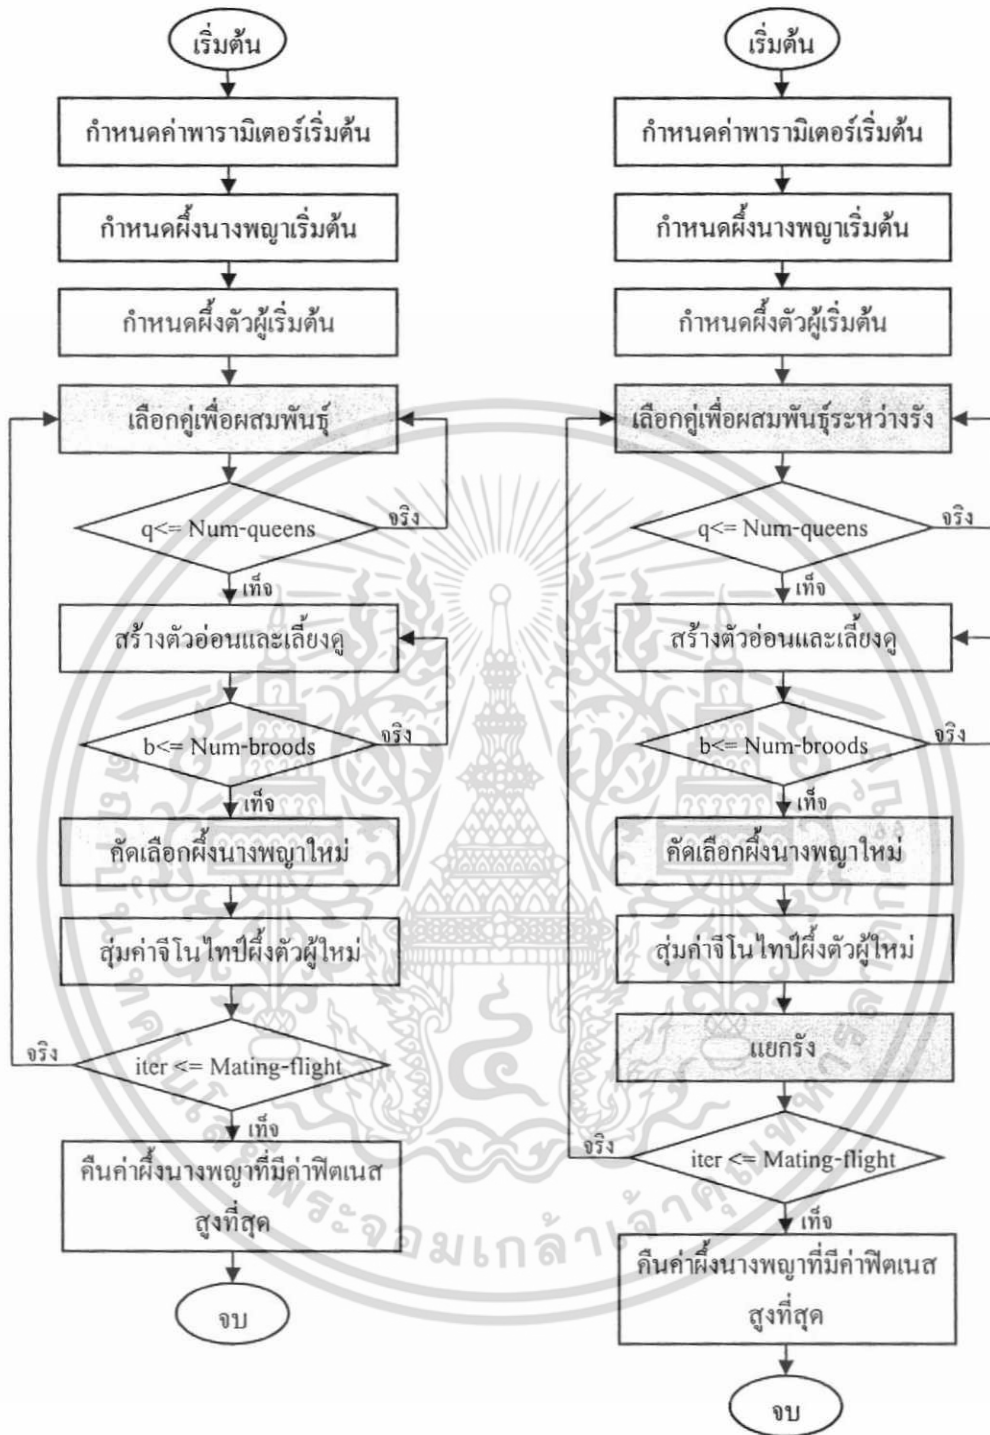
เริ่มต้น

กำหนดค่าพารามิเตอร์เริ่มต้น

กำหนดผึ้งนางพญาเริ่มต้น

กำหนดผึ้งตัวผู้เริ่มต้น

เลือกคู่เพื่อผสมพันธุ์

q<= Num-queens

จริง

เท็จ

สร้างตัวอ่อนและเลี้ยงดู

b<= Num-broods

จริง

เท็จ

คัดเลือกผึ้งนางพญาใหม่

สุ่มค่าจีโนไทป์ผึ้งตัวผู้ใหม่

จริง

iter <= Mating-flight

เท็จ

คืนค่าผึ้งนางพญาที่มีค่าฟิตเนสสูงที่สุด

จบ

เริ่มต้น

กำหนดค่าพารามิเตอร์เริ่มต้น

กำหนดผึ้งนางพญาเริ่มต้น

กำหนดผึ้งตัวผู้เริ่มต้น

เลือกคู่เพื่อผสมพันธุ์ระหว่างรัง

q<= Num-queens

จริง

เท็จ

สร้างตัวอ่อนและเลี้ยงดู

b<= Num-broods

จริง

เท็จ

คัดเลือกผึ้งนางพญาใหม่

สุ่มค่าจีโนไทป์ผึ้งตัวผู้ใหม่

แยกรัง

จริง

iter <= Mating-flight

เท็จ

คืนค่าผึ้งนางพญาที่มีค่าฟิตเนสสูงที่สุด

จบ

พระจอมเกล้าเจ้าคุณทหาร